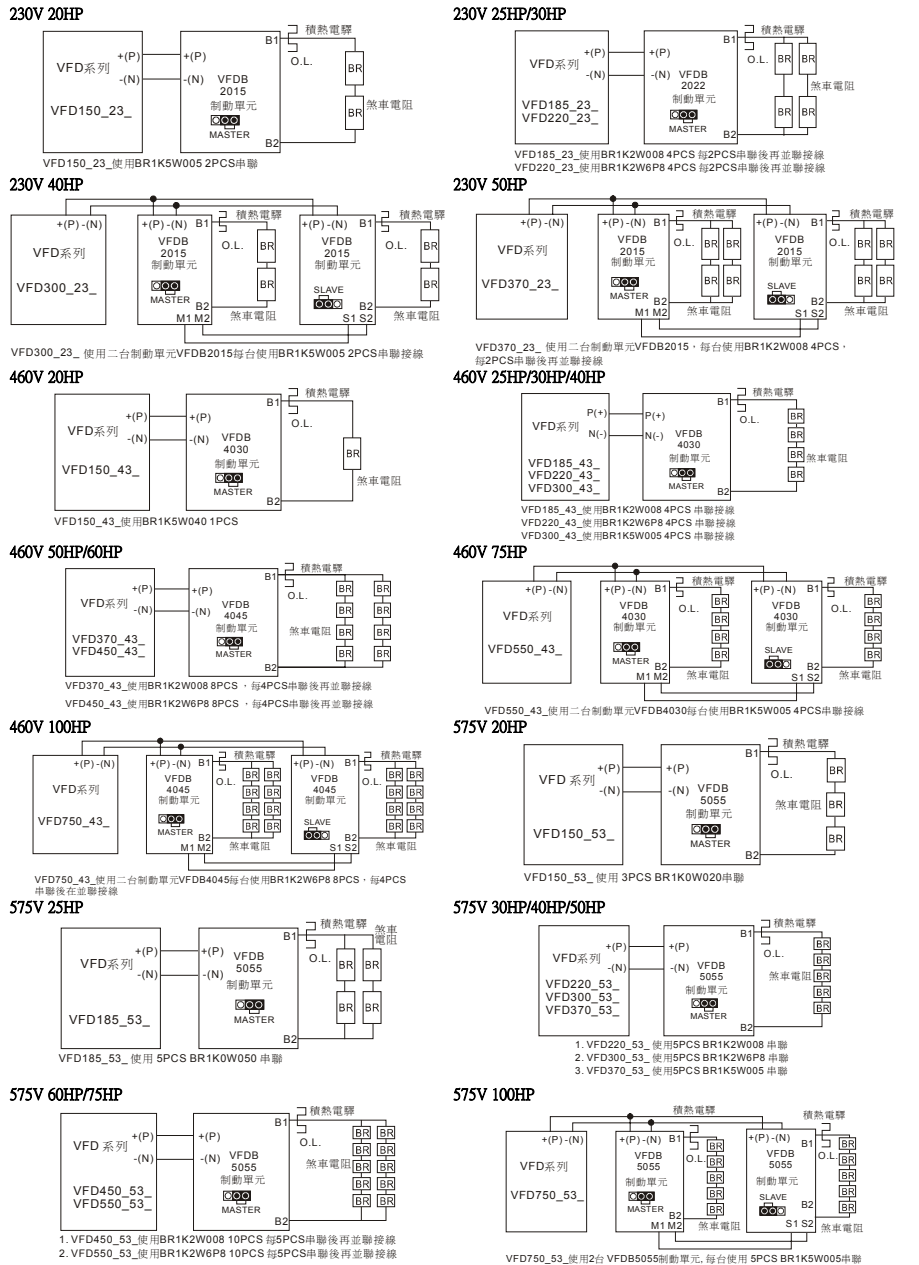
230V 20HP

VFD系列 +(P) -(N) VFD150_23_

+(P) -(N) VFDB 2015 制動單元 MASTER

B1 積熱電驛 O.L. BR BR 煞車電阻 B2

VFD150_23_使用BR1K5W005 2PCS串聯

230V 25HP/30HP

VFD系列 +(P) -(N) VFD185_23_ VFD220_23_

+(P) -(N) VFDB 2022 制動單元 MASTER

B1 積熱電驛 O.L. BR BR BR BR 煞車電阻 B2

VFD185_23_使用BR1K2W008 4PCS 每2PCS串聯後再並聯接線
VFD220_23_使用BR1K2W6P8 4PCS 每2PCS串聯後再並聯接線

230V 40HP

+(P) -(N) VFD系列 VFD300_23_

+(P) -(N) B1 VFDB 2015 制動單元 MASTER B2 M1 M2 積熱電驛 O.L. BR BR 煞車電阻

+(P) -(N) B1 VFDB 2015 制動單元 SLAVE B2 S1 S2 積熱電驛 O.L. BR BR 煞車電阻

VFD300_23_ 使用二台制動單元VFDB2015每台使用BR1K5W005 2PCS串聯接線

230V 50HP

+(P) -(N) VFD系列 VFD370_23_

+(P) -(N) B1 VFDB 2015 制動單元 MASTER B2 M1 M2 積熱電驛 O.L. BR BR BR BR 煞車電阻

+(P) -(N) B1 VFDB 2015 制動單元 SLAVE B2 S1 S2 積熱電驛 O.L. BR BR BR BR 煞車電阻

VFD370_23_ 使用二台制動單元VFDB2015，每台使用BR1K2W008 4PCS，每2PCS串聯後再並聯接線

460V 20HP

VFD系列 +(P) -(N) VFD150_43_

+(P) -(N) VFDB 4030 制動單元 MASTER

B1 O.L. BR 煞車電阻 B2

VFD150_43_使用BR1K5W040 1PCS

460V 25HP/30HP/40HP

VFD系列 P(+) N(-) VFD185_43_ VFD220_43_ VFD300_43_

P(+) N(-) VFDB 4030 制動單元 MASTER

B1 積熱電驛 O.L. BR BR BR BR 煞車電阻 B2

VFD185_43_使用BR1K2W008 4PCS 串聯接線
VFD220_43_使用BR1K2W6P8 4PCS 串聯接線
VFD300_43_使用BR1K5W005 4PCS 串聯接線

460V 50HP/60HP

VFD系列 +(P) -(N) VFD370_43_ VFD450_43_

+(P) -(N) VFDB 4045 制動單元 MASTER

B1 積熱電驛 O.L. 煞車電阻 BR BR BR BR BR BR BR BR B2

VFD370_43_使用BR1K2W008 8PCS ，每4PCS串聯後再並聯接線
VFD450_43_使用BR1K2W6P8 8PCS ，每4PCS串聯後再並聯接線

460V 75HP

+(P) -(N) VFD系列 VFD550_43_

+(P) -(N) B1 VFDB 4030 制動單元 MASTER B2 M1 M2 積熱電驛 O.L. BR BR BR BR 煞車電阻

+(P) -(N) B1 VFDB 4030 制動單元 SLAVE B2 S1 S2 積熱電驛 O.L. BR BR BR BR 煞車電阻

VFD550_43_使用二台制動單元VFDB4030每台使用BR1K5W005 4PCS串聯接線

460V 100HP

+(P) -(N) VFD系列 VFD750_43_

+(P) -(N) B1 VFDB 4045 制動單元 MASTER B2 M1 M2 積熱電驛 O.L. BR BR BR BR BR BR BR BR 煞車電阻

+(P) -(N) B1 VFDB 4045 制動單元 SLAVE B2 S1 S2 積熱電驛 O.L. BR BR BR BR BR BR BR BR 煞車電阻

VFD750_43_使用二台制動單元VFDB4045每台使用BR1K2W6P8 8PCS，每4PCS串聯後在並聯接線

575V 20HP

VFD 系列 +(P) -(N) VFD150_53_

+(P) -(N) VFDB 5055 制動單元 MASTER

B1 積熱電驛 O.L. BR 煞車電阻 BR BR B2

VFD150_53_ 使用 3PCS BR1K0W020串聯

575V 25HP

VFD系列 +(P) -(N) VFD185_53_

+(P) -(N) VFDB 5055 制動單元 MASTER

B1 積熱電驛 煞車電阻 O.L. BR BR BR BR B2

VFD185_53_ 使用 5PCS BR1K0W050 串聯

575V 30HP/40HP/50HP

VFD系列 +(P) -(N) VFD220_53_ VFD300_53_ VFD370_53_

+(P) -(N) VFDB 5055 制動單元 MASTER

B1 積熱電驛 O.L. 煞車電阻 BR BR BR BR BR B2

1. VFD220_53_ 使用5PCS BR1K2W008 串聯
2. VFD300_53_ 使用5PCS BR1K2W6P8 串聯
3. VFD370_53_ 使用5PCS BR1K5W005 串聯

575V 60HP/75HP

VFD 系列 +(P) -(N) VFD450_53_ VFD550_53_

+(P) -(N) VFDB 5055 制動單元 MASTER

B1 積熱電驛 O.L. 煞車電阻 BR BR BR BR BR BR BR BR BR BR B2

1. VFD450_53_使用BR1K2W008 10PCS 每5PCS串聯後再並聯接線
2. VFD550_53_使用BR1K2W6P8 10PCS 每5PCS串聯後再並聯接線

575V 100HP

+(P) -(N) VFD系列 VFD750_53_

積熱電驛

+(P) -(N) B1 VFDB 5055 制動單元 MASTER B2 M1 M2 O.L. BR BR BR BR BR 煞車電阻

積熱電驛 +(P) -(N) B1 VFDB 5055 制動單元 SLAVE B2 S1 S2 O.L. BR BR BR BR BR 煞車電阻

VFD750_53_使用2台 VFDB5055制動單元, 每台使用 5PCS BR1K5W005串聯